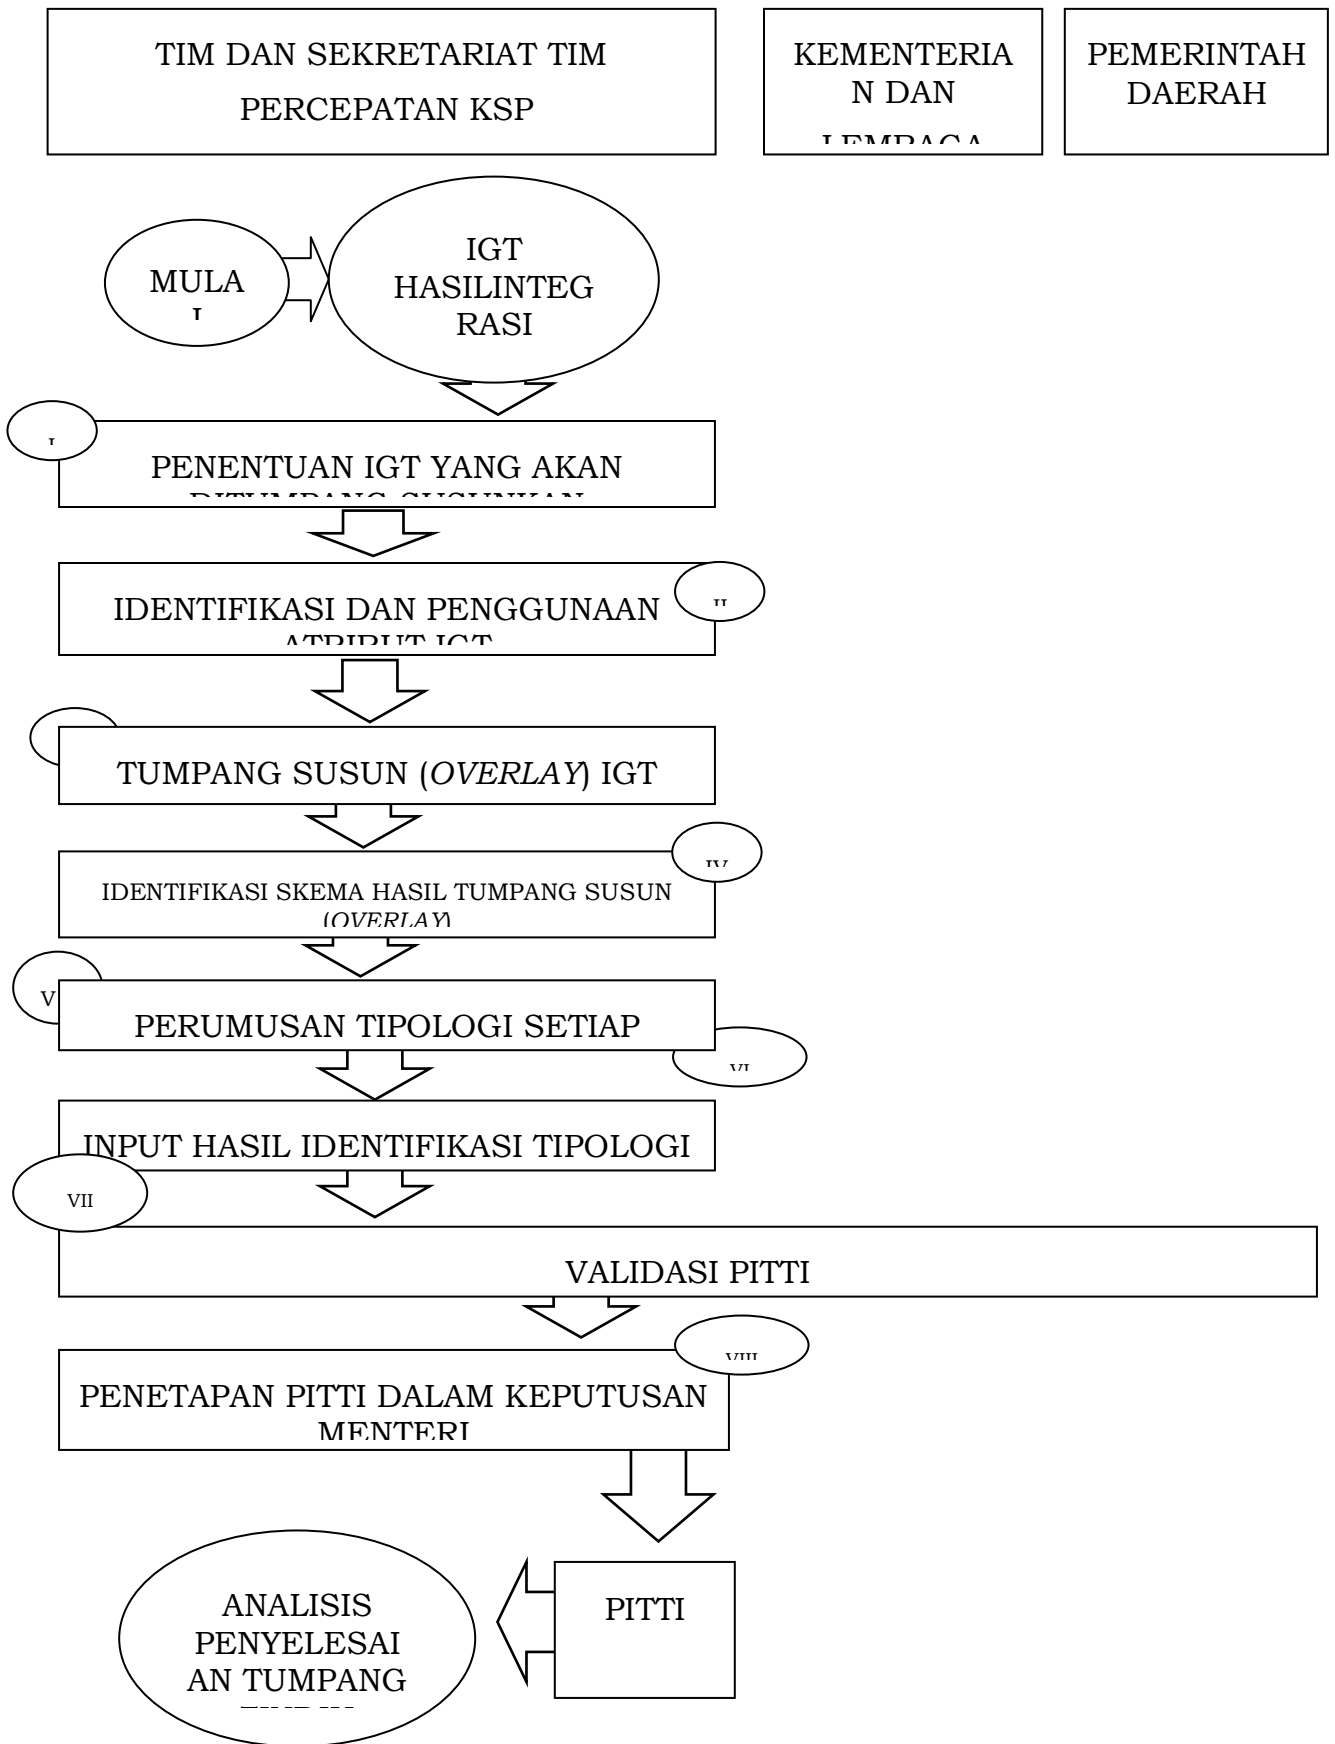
TIM DAN SEKRETARIAT TIM PERCEPATAN KSP

KEMENTERIAN DAN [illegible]

PEMERINTAH DAERAH

MULA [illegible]

IGT HASILINTEGRASI

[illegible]

PENENTUAN IGT YANG AKAN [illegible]

IDENTIFIKASI DAN PENGGUNAAN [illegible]

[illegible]

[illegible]

TUMPANG SUSUN (*OVERLAY*) IGT

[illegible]

IDENTIFIKASI SKEMA HASIL TUMPANG SUSUN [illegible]

V

PERUMUSAN TIPOLOGI SETIAP

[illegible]

INPUT HASIL IDENTIFIKASI TIPOLOGI

VII

VALIDASI PITTI

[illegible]

PENETAPAN PITTI DALAM KEPUTUSAN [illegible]

ANALISIS PENYELESAIAN TUMPANG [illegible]

PITTI